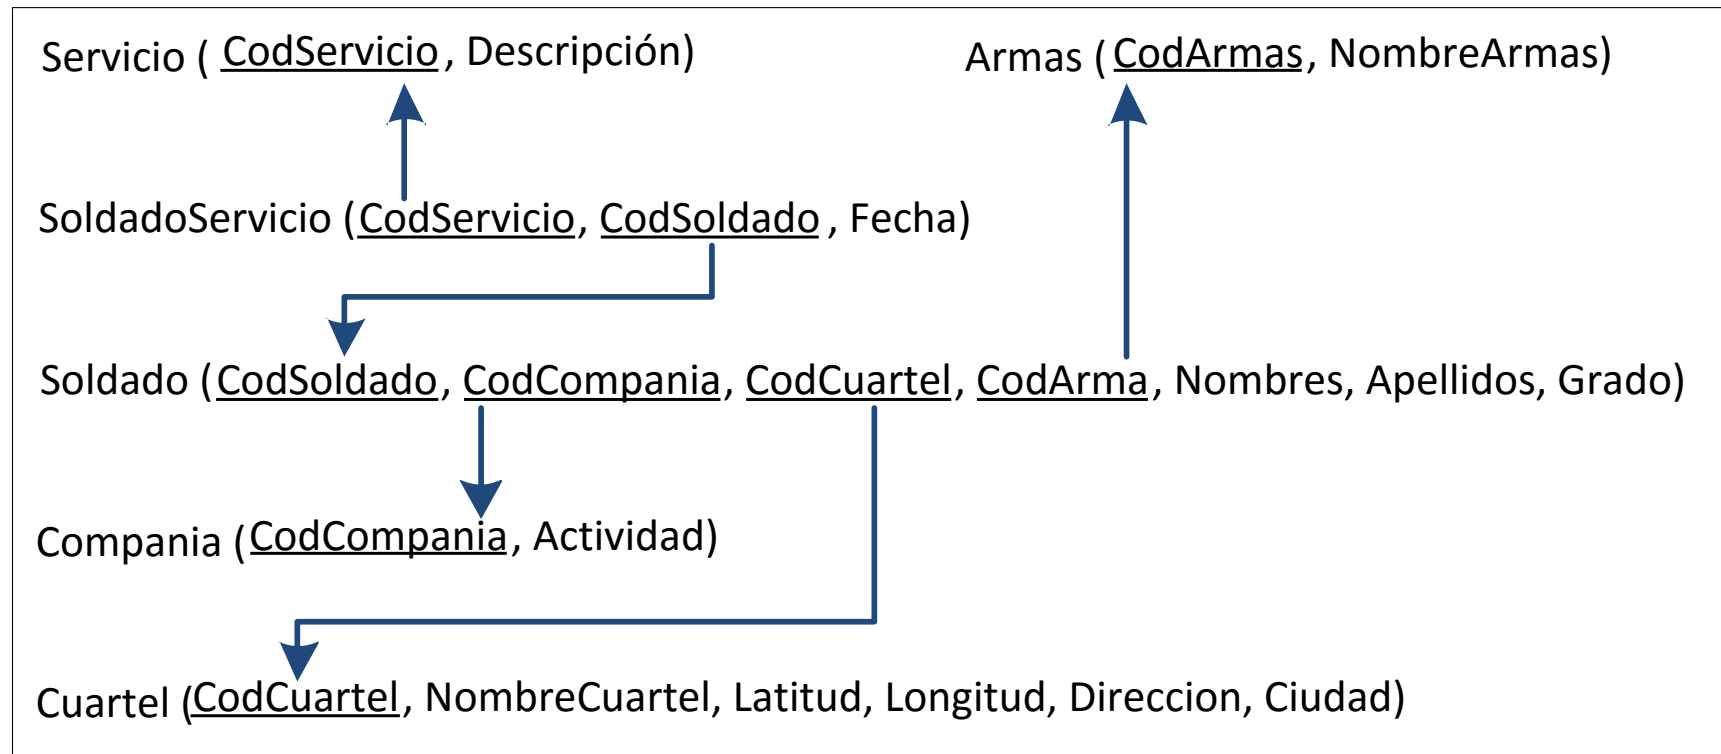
Servicio ( CodServicio, Descripción)

Armas ( CodArmas, NombreArmas)

SoldadoServicio (CodServicio, CodSoldado , Fecha)

Soldado (CodSoldado, CodCompania, CodCuartel, CodArma, Nombres, Apellidos, Grado)

Compania (CodCompania, Actividad)

Cuartel (CodCuartel, NombreCuartel, Latitud, Longitud, Direccion, Ciudad)